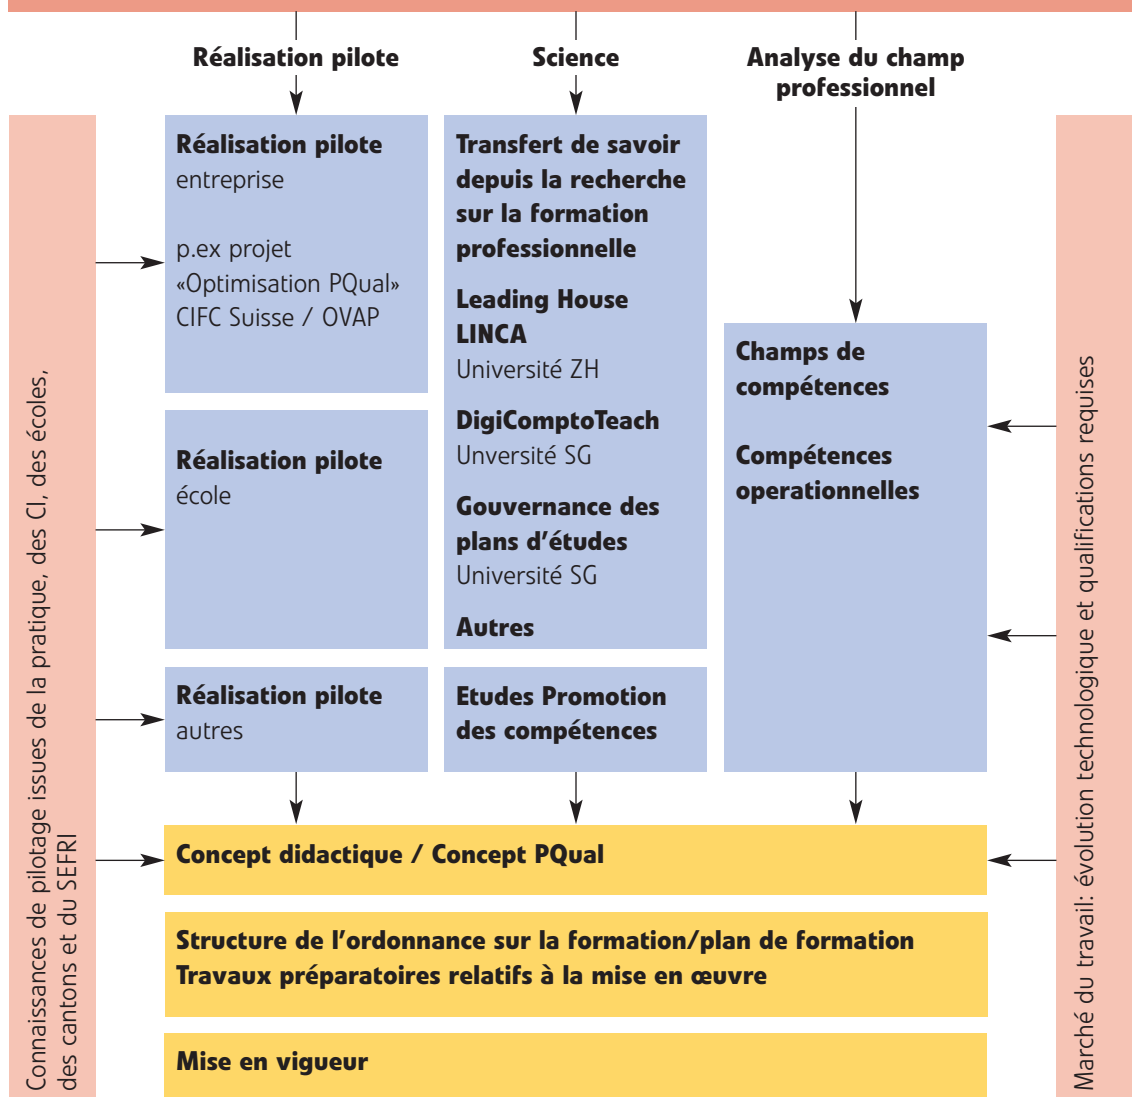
Réalisation pilote

Science

Analyse du champ professionnel

Connaissances de pilotage issues de la pratique, des CI, des écoles, des cantons et du SEFRI

Réalisation pilote
entreprise

p.ex projet «Optimisation PQual» CIFC Suisse / OVAP

Réalisation pilote
école

Réalisation pilote
autres

Transfert de savoir depuis la recherche sur la formation professionnelle

Leading House LINCA
Université ZH

DigiComptoTeach
Unversité SG

Gouvernance des plans d'études
Université SG

Autres

Etudes Promotion des compétences

Champs de compétences

Compétences operationnelles

Marché du travail: évolution technologique et qualifications requises

Concept didactique / Concept PQual

Structure de l'ordonnance sur la formation/plan de formation
Travaux préparatoires relatifs à la mise en œuvre

Mise en vigueur